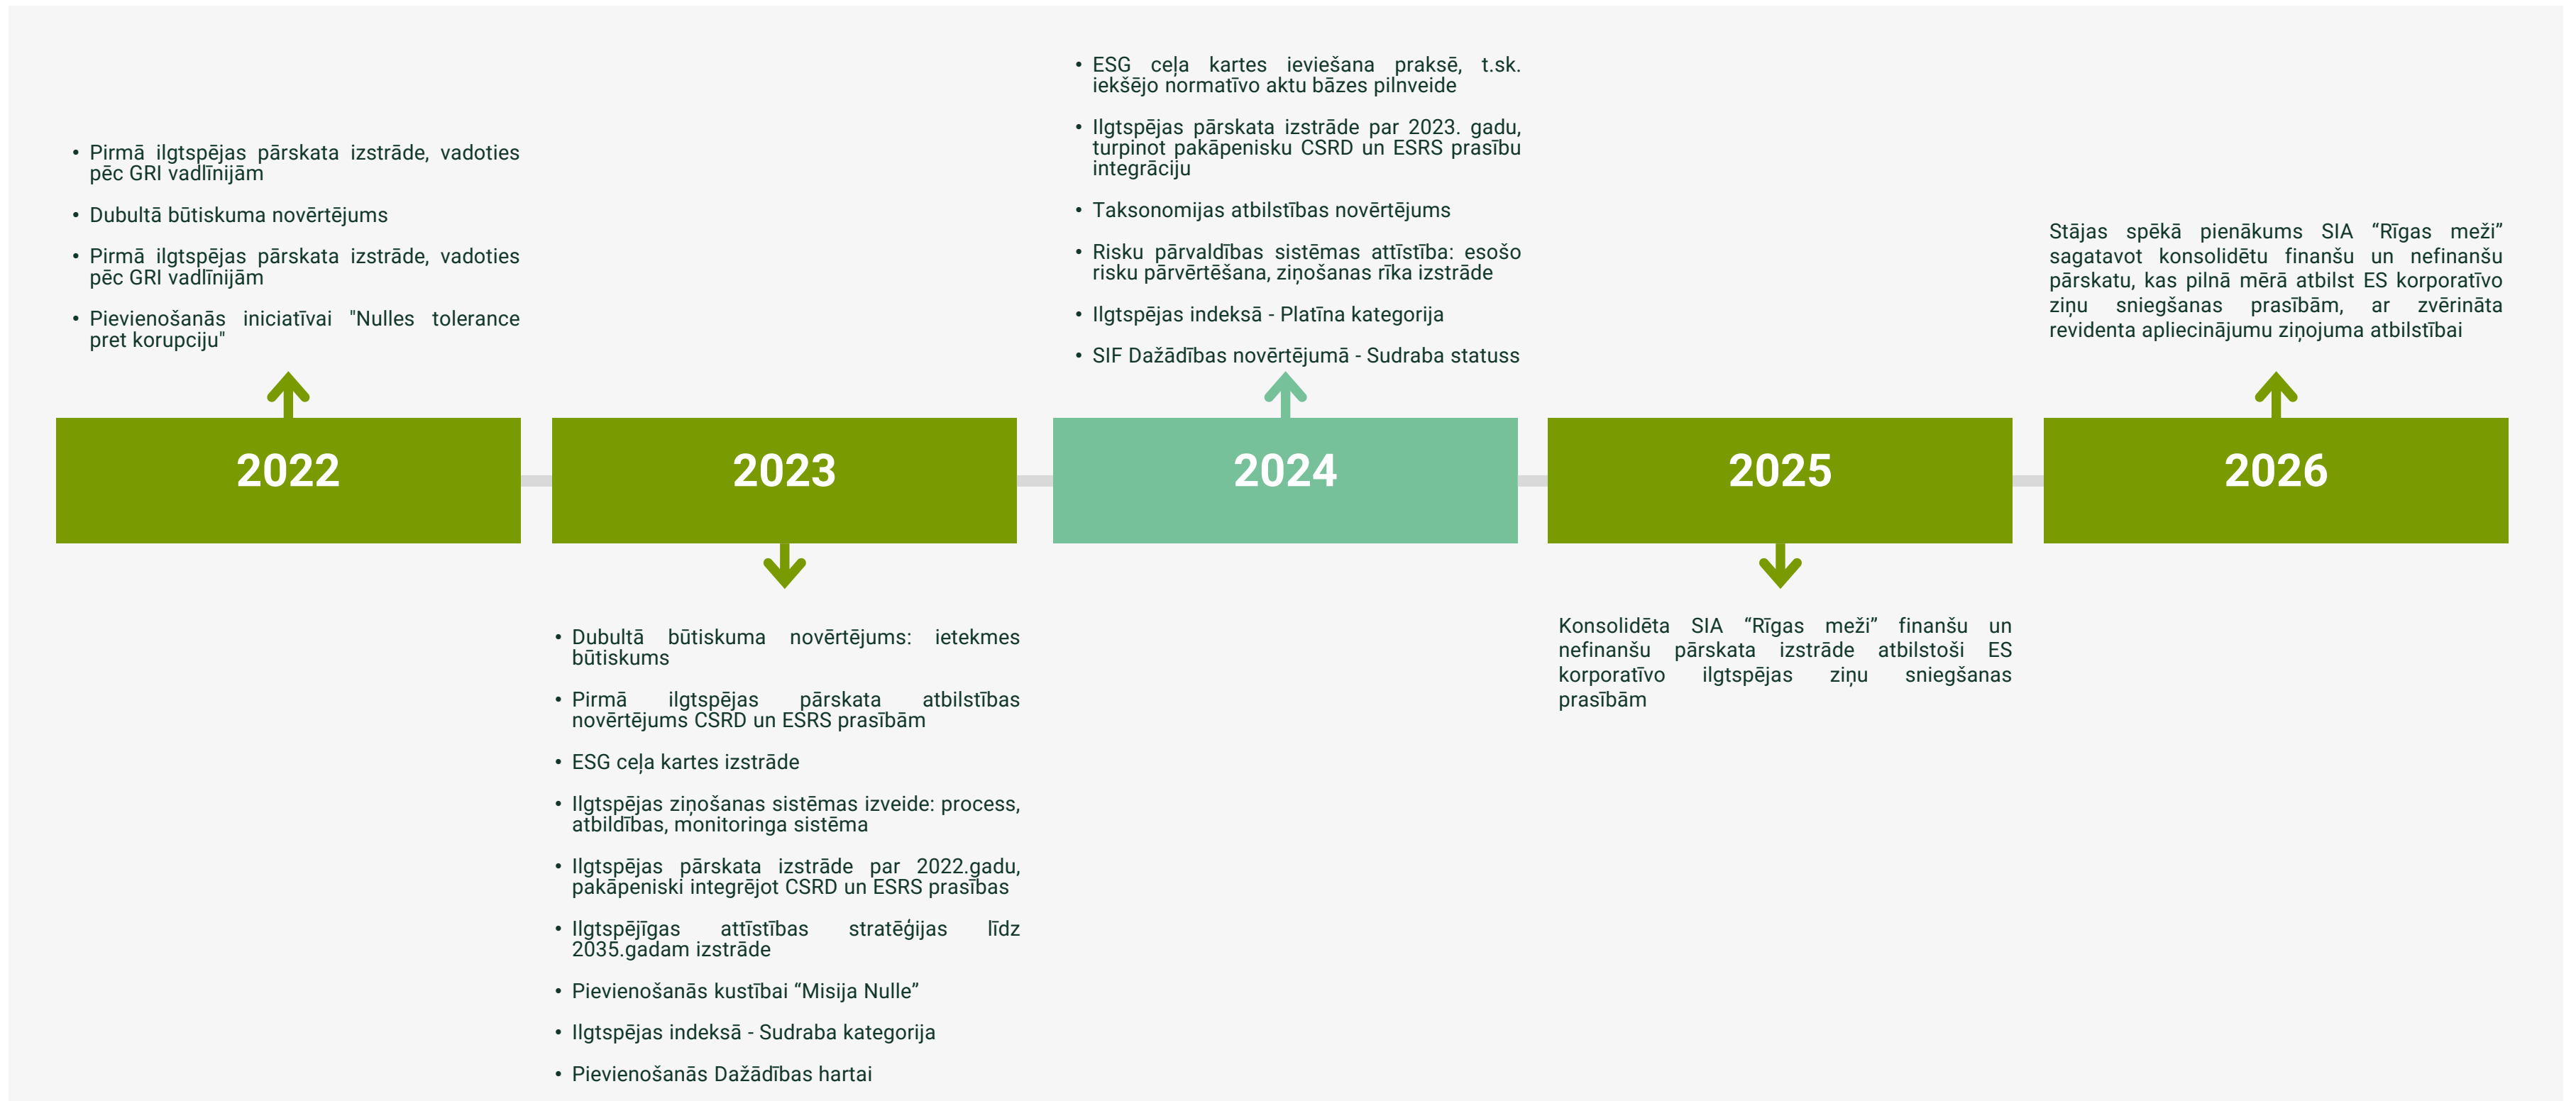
• Pirmā ilgtspējas pārskata izstrāde, vadoties pēc GRI vadlīnijām

• Dubultā būtiskuma novērtējums

• Pirmā ilgtspējas pārskata izstrāde, vadoties pēc GRI vadlīnijām

• Pievienošanās iniciatīvai "Nulles tolerance pret korupciju"

2022

2023

• Dubultā būtiskuma novērtējums: ietekmes būtiskums

• Pirmā ilgtspējas pārskata atbilstības novērtējums CSRD un ESRS prasībām

• ESG ceļa kartes izstrāde

• Ilgtspējas ziņošanas sistēmas izveide: process, atbildības, monitoringa sistēma

• Ilgtspējas pārskata izstrāde par 2022.gadu, pakāpeniski integrējot CSRD un ESRS prasības

• Ilgtspējīgas attīstības stratēģijas līdz 2035.gadam izstrāde

• Pievienošanās kustībai "Misija Nulle"

• Ilgtspējas indeksā - Sudraba kategorija

• Pievienošanās Dažādības hartai

• ESG ceļa kartes ieviešana praksē, t.sk. iekšējo normatīvo aktu bāzes pilnveide

• Ilgtspējas pārskata izstrāde par 2023. gadu, turpinot pakāpenisku CSRD un ESRS prasību integrāciju

• Taksonomijas atbilstības novērtējums

• Risku pārvaldības sistēmas attīstība: esošo risku pārvērtēšana, ziņošanas rīka izstrāde

• Ilgtspējas indeksā - Platīna kategorija

• SIF Dažādības novērtējumā - Sudraba statuss

2024

2025

Konsolidēta SIA "Rīgas meži" finanšu un nefinanšu pārskata izstrāde atbilstoši ES korporatīvo ilgtspējas ziņu sniegšanas prasībām

Stājas spēkā pienākums SIA "Rīgas meži" sagatavot konsolidētu finanšu un nefinanšu pārskatu, kas pilnā mērā atbilst ES korporatīvo ziņu sniegšanas prasībām, ar zvērināta revidenta apliecinājumu ziņojuma atbilstībai

2026